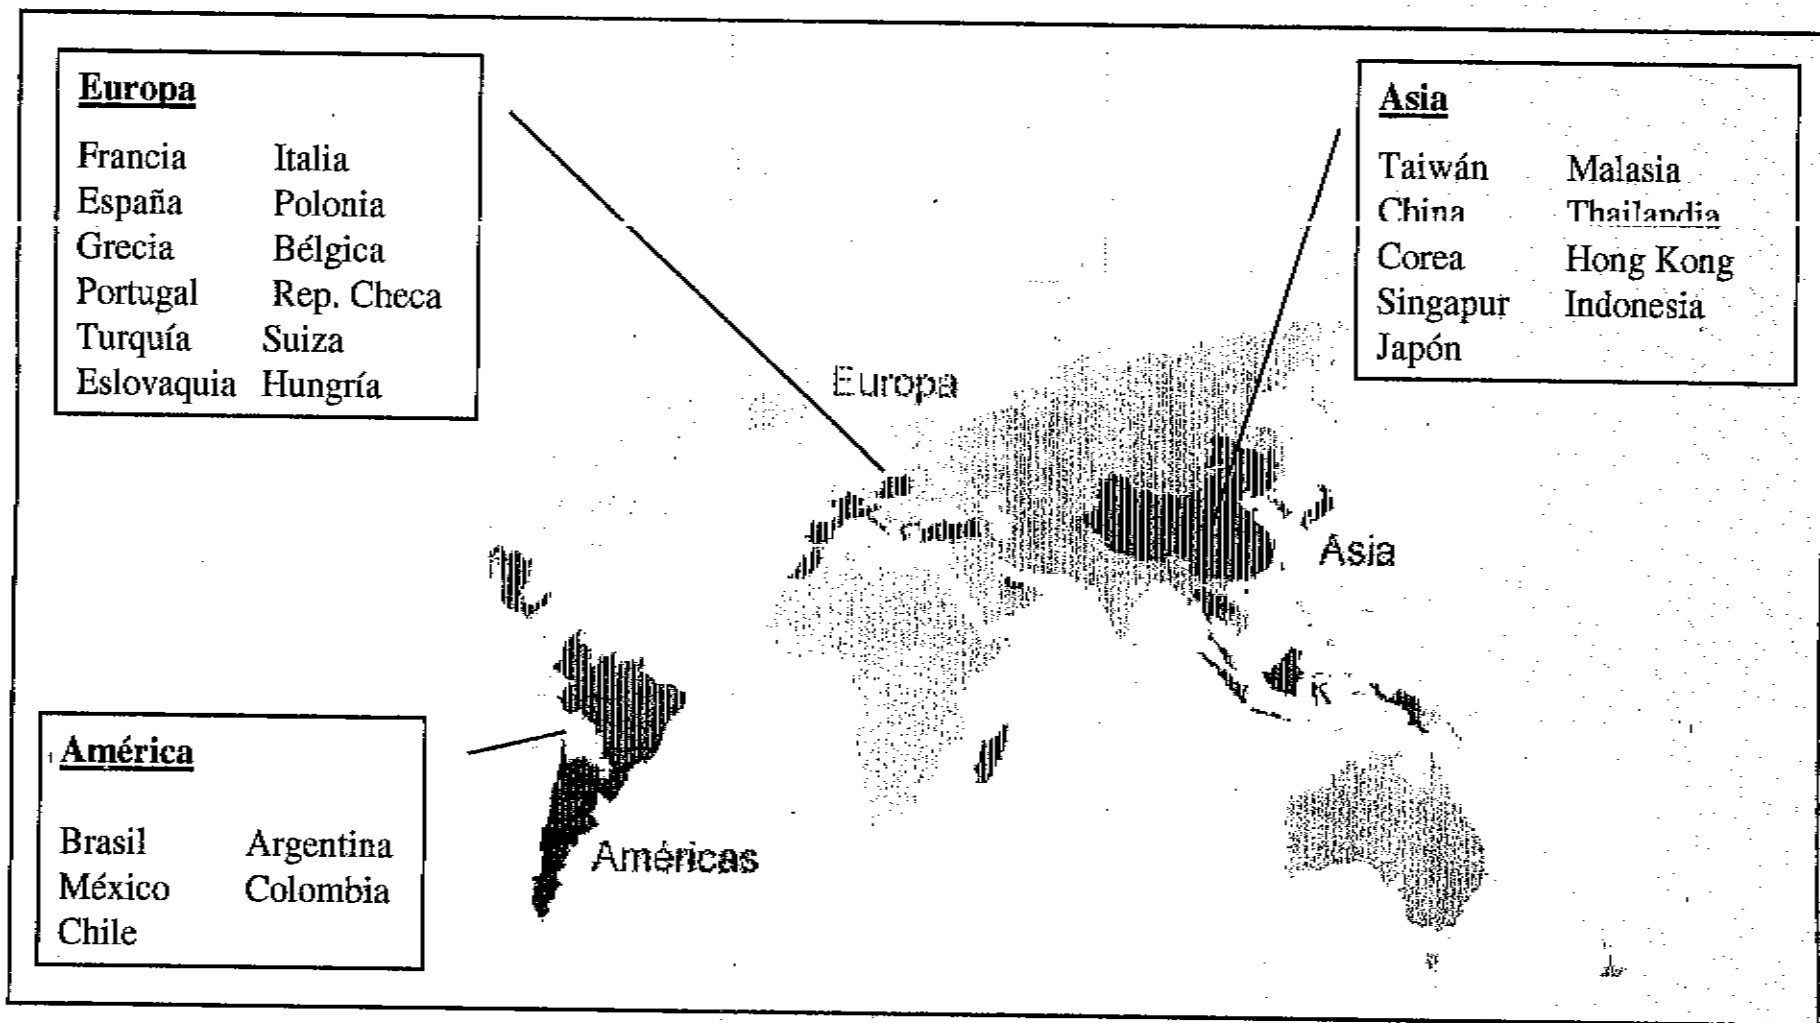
Europa

| | |
|---|---|
| Francia | Italia |
| España | Polonia |
| Grecia | Bélgica |
| Portugal | Rep. Checa |
| Turquía | Suiza |
| Eslovaquia | Hungría |

Asia

| | |
|---|---|
| Taiwán | Malasia |
| China | Thailandia |
| Corea | Hong Kong |
| Singapur | Indonesia |
| Japón | |

Europa

Asia

América

| | |
|---|---|
| Brasil | Argentina |
| México | Colombia |
| Chile | |

Américas